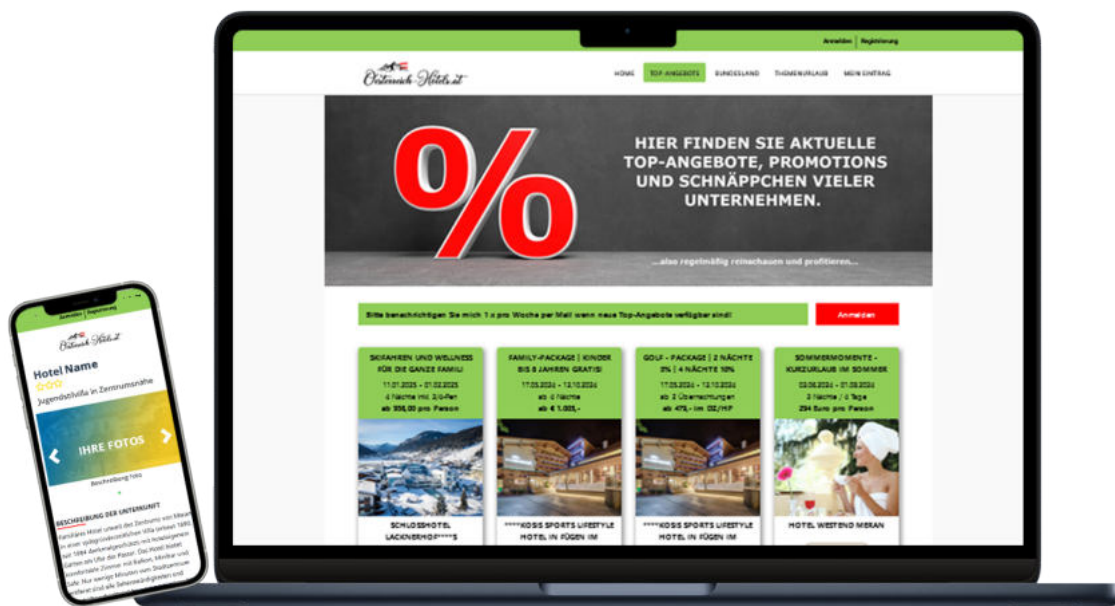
Anmelden | Registrierung

Österreich-Hotels.at

HOME TOP-ANGEBOTE BUNDESLAND THEMENURLAUB MEIN EINTRAG

%

HIER FINDEN SIE AKTUELLE TOP-ANGEBOTE, PROMOTIONS UND SCHNÄPPCHEN VIELER UNTERNEHMEN.

...also regelmäßig reinschauen und profitieren...

Bitte benachrichtigen Sie mich 1 x pro Woche per Mail wenn neue Top-Angebote verfügbar sind!

Anmelden

SKIFAHREN UND WELLNESS FÜR DIE GANZE FAMILI
11.01.2025 - 01.02.2025
4 Nächte mit 3/4-Pen
ab 358,00 pro Person

SCHLOSSHOTEL LACKNERHOF****S

FAMILY-PACKAGE | KINDER BIS 8 JAHREN GRATIS!
17.05.2024 - 13.10.2024
ab 4 Nächte
ab € 1.003,-

****KOSIS SPORTS LIFESTYLE HOTEL IN FÜGEN IM

GOLF - PACKAGE | 2 NÄCHTE 5% | 4 NÄCHTE 10%
17.05.2024 - 13.10.2024
ab 2 Übernachtungen
ab 473,- im DZ/HP

****KOSIS SPORTS LIFESTYLE HOTEL IN FÜGEN IM

SOMMERMOMENTE - KURZURLAUB IM SOMMER
03.06.2024 - 01.09.2024
2 Nächte / 4 Tage
294 Euro pro Person

HOTEL WESTEND MERAN

Anmelden | Registrierung

Österreich-Hotels.at

Hotel Name

Jugendstilvilla in Zentrumsnähe

IHRE FOTOS

Beschreibung Foto

BESCHREIBUNG DER UNTERKUNFT

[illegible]